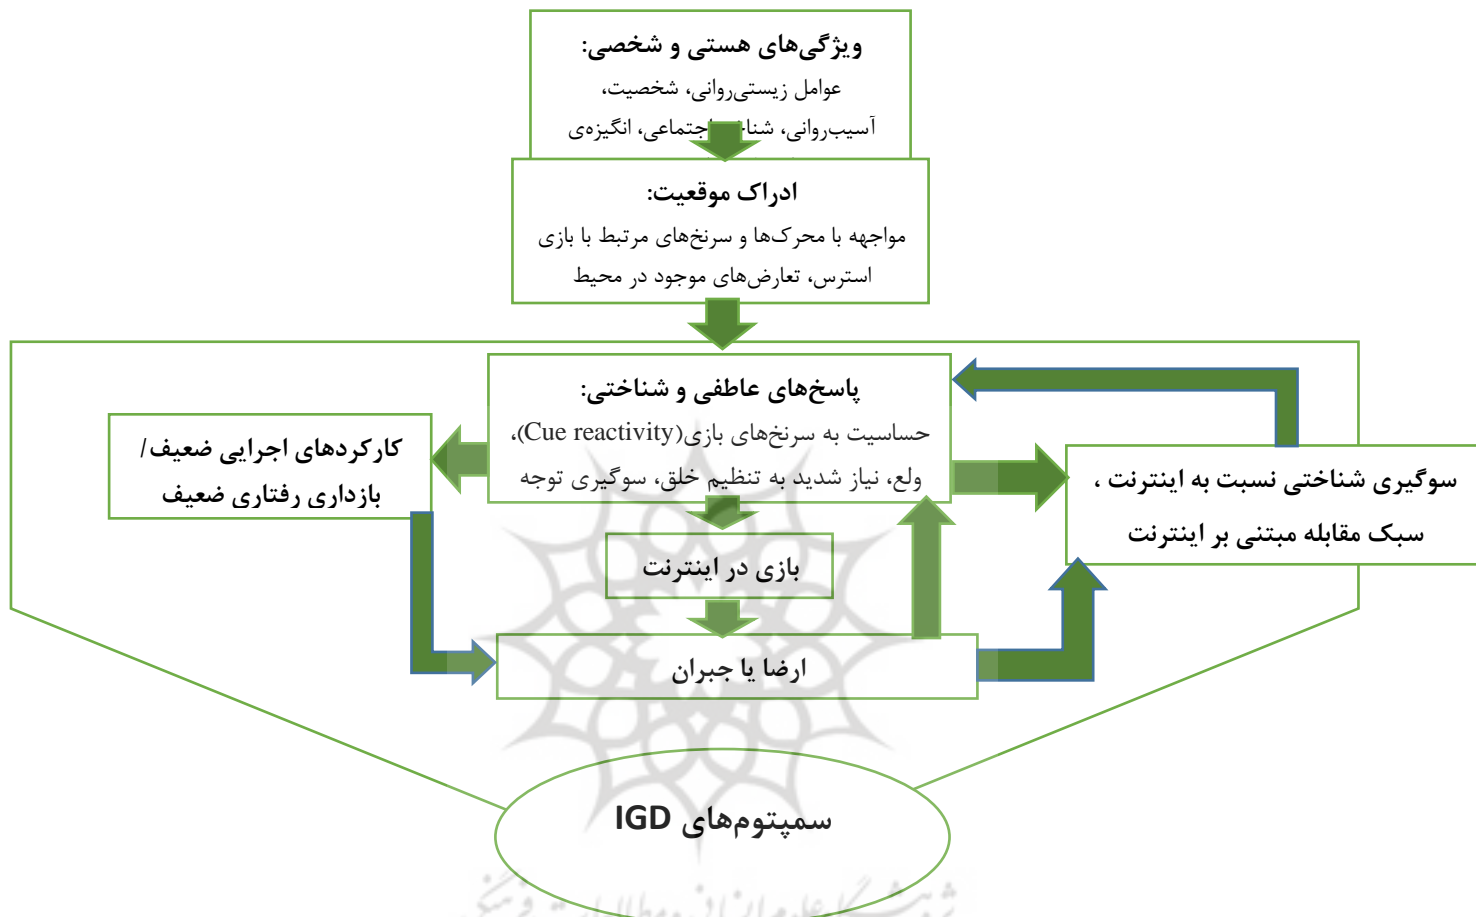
ویژگی‌های هستی و شخصی:
عوامل زیستی‌روانی، شخصیت،
آسیب‌روانی، شنا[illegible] اجتماعی، انگیزه‌ی

ادراک موقعیت:
مواجهه با محرک‌ها و سرنخ‌های مرتبط با بازی
استرس، تعارض‌های موجود در محیط

پاسخ‌های عاطفی و شناختی:
حساسیت به سرنخ‌های بازی(Cue reactivity)،
ولع، نیاز شدید به تنظیم خلق، سوگیری توجه

کارکردهای اجرایی ضعیف/
بازداری رفتاری ضعیف

سوگیری شناختی نسبت به اینترنت ،
سبک مقابله مبتنی بر اینترنت

بازی در اینترنت

ارضا یا جبران

سمپتوم‌های IGD

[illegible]